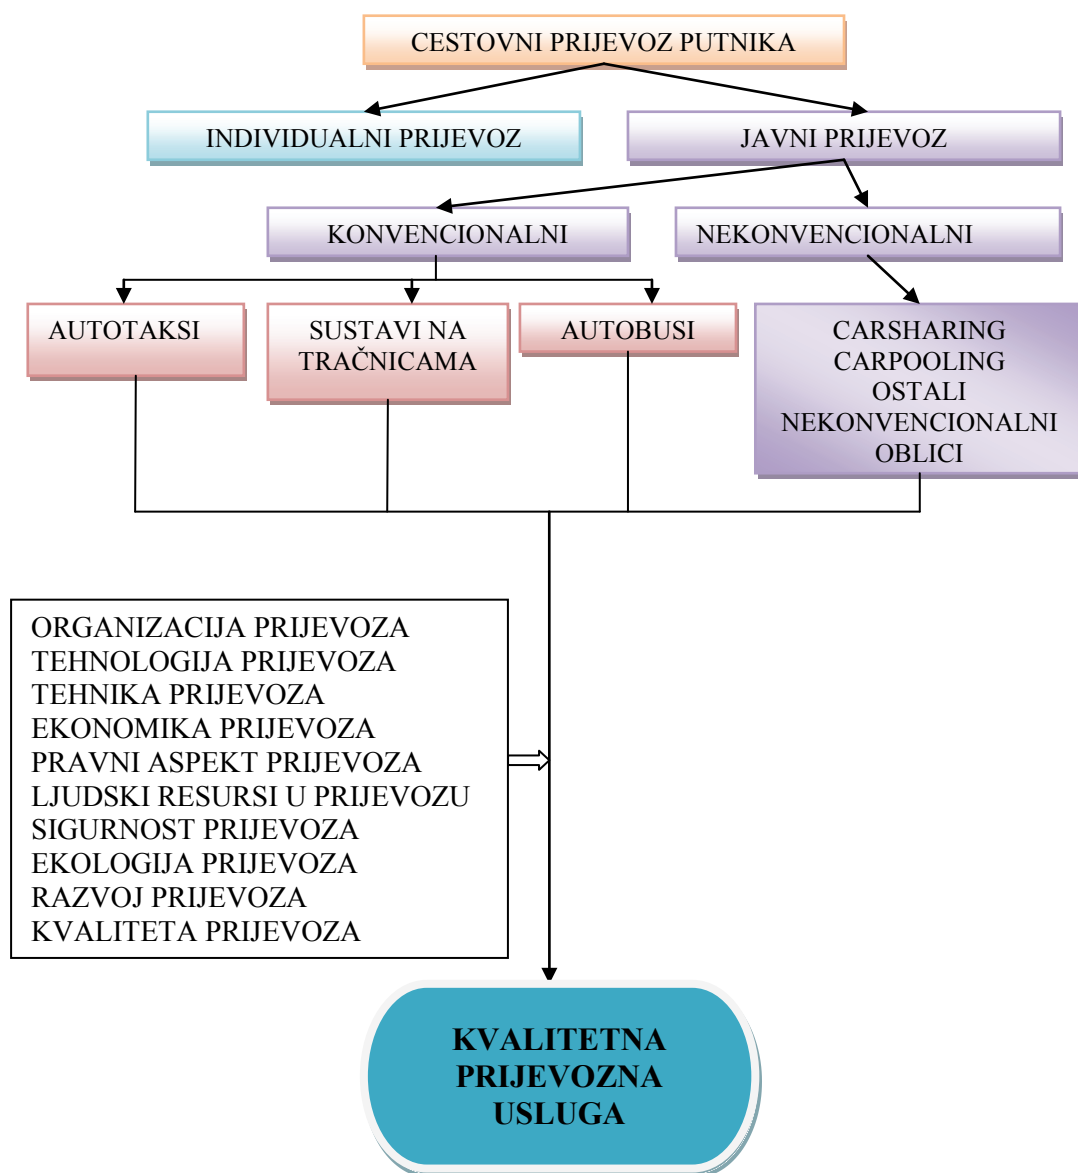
CESTOVNI PRIJEVOZ PUTNIKA

INDIVIDUALNI PRIJEVOZ

JAVNI PRIJEVOZ

KONVENCIONALNI

NEKONVENCIONALNI

AUTOTAKSI

SUSTAVI NA TRAČNICAMA

AUTOBUSI

CARSHARING
CARPOOLING
OSTALI NEKONVENCIONALNI OBLICI

ORGANIZACIJA PRIJEVOZA
TEHNOLOGIJA PRIJEVOZA
TEHNIKA PRIJEVOZA
EKONOMIKA PRIJEVOZA
PRAVNI ASPEKT PRIJEVOZA
LJUDSKI RESURSI U PRIJEVOZU
SIGURNOST PRIJEVOZA
EKOLOGIJA PRIJEVOZA
RAZVOJ PRIJEVOZA
KVALITETA PRIJEVOZA

KVALITETNA PRIJEVOZNA USLUGA